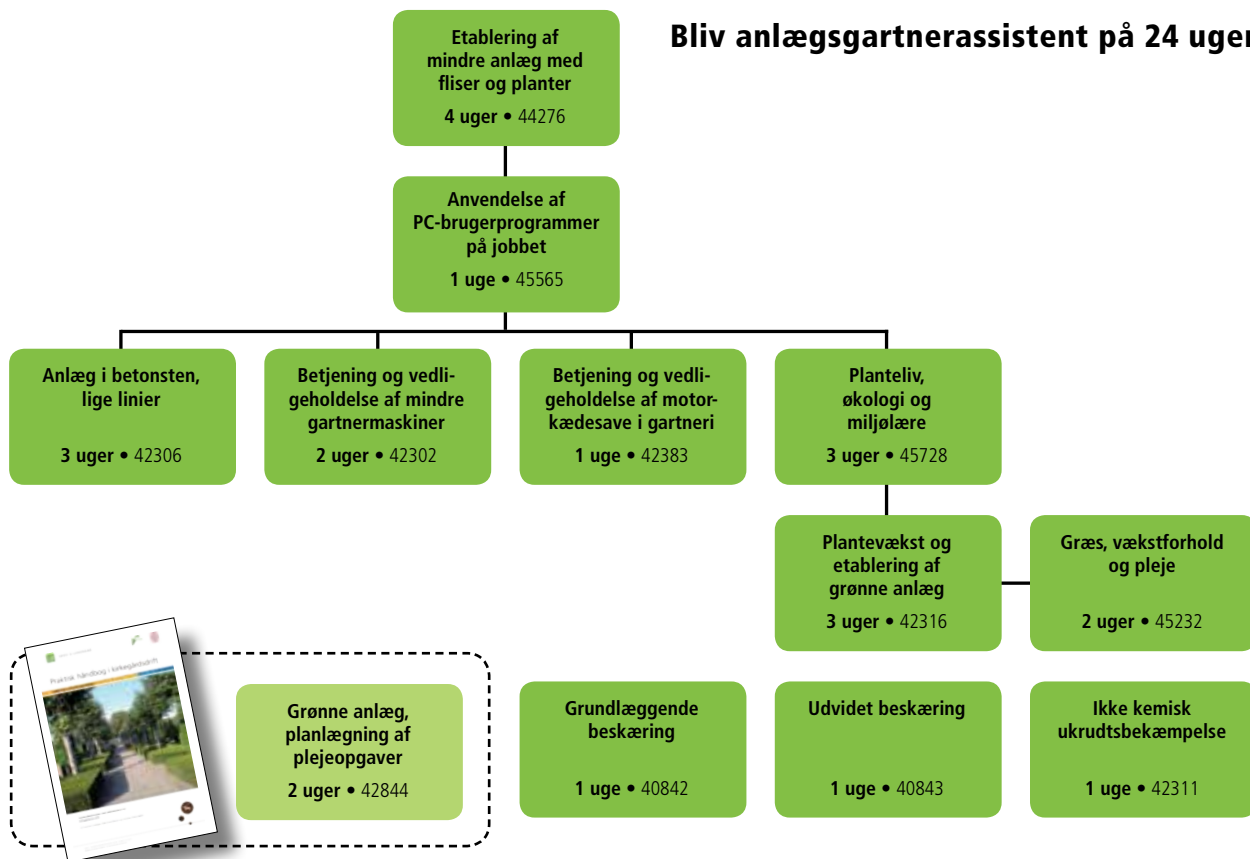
Bliv anlægsgartnerassistent på 24 uger

Etablering af mindre anlæg med fliser og planter
4 uger • 44276

Anvendelse af PC-brugerprogrammer på jobbet
1 uge • 45565

Anlæg i betonsten, lige linier
3 uger • 42306

Betjening og vedligeholdelse af mindre gartnermaskiner
2 uger • 42302

Betjening og vedligeholdelse af motorkædesave i gartneri
1 uge • 42383

Planteliv, økologi og miljølære
3 uger • 45728

Plantevækst og etablering af grønne anlæg
3 uger • 42316

Græs, vækstforhold og pleje
2 uger • 45232

Praktisk håndbog i kirkegårdsdrift

Grønne anlæg, planlægning af plejeopgaver
2 uger • 42844

Grundlæggende beskæring
1 uge • 40842

Udvidet beskæring
1 uge • 40843

Ikke kemisk ukrudtsbekæmpelse
1 uge • 42311